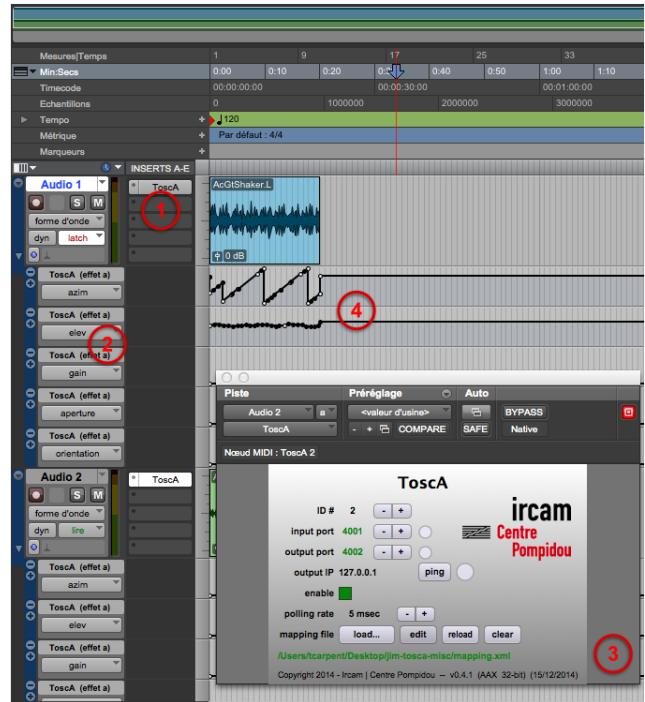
Mesures|Temps 1 9 17 25 33
Min:Secs 0:00 0:10 0:20 0:30 0:40 0:50 1:00 1:10
Timecode 00:00:00:00 00:00:30:00 00:01:00:00
Echantillons 0 1000000 2000000 3000000
Tempo 120
Métrique Par défaut : 4/4
Marqueurs

INSERTS A-E
Audio 1
ToscA
1
forme d'onde
dyn latch
AcGtShaker.L
0 dB
ToscA (effet a)
azim
4
ToscA (effet a)
elev
2
ToscA (effet a)
gain
ToscA (effet a)
aperture
ToscA (effet a)
orientation
Audio 2
ToscA
forme d'onde
dyn lire
ToscA (effet a)
azim
ToscA (effet a)
elev
ToscA (effet a)
gain
ToscA (effet a)

Piste Préréglage Auto
Audio 2 a <valeur d'usine> BYPASS
ToscA - + COMPARE SAFE Native
Nœud MIDI : ToscA 2

ToscA
ID # 2 - +
input port 4001 - +
output port 4002 - +
output IP 127.0.0.1 ping
enable
polling rate 5 msec - +
mapping file load... edit reload clear
/Users/tcarpent/Desktop/jim-tosca-misc/mapping.xml
Copyright 2014 - Ircam | Centre Pompidou — v0.4.1 (AAX 32-bit) (15/12/2014)
ircam
Centre Pompidou
3